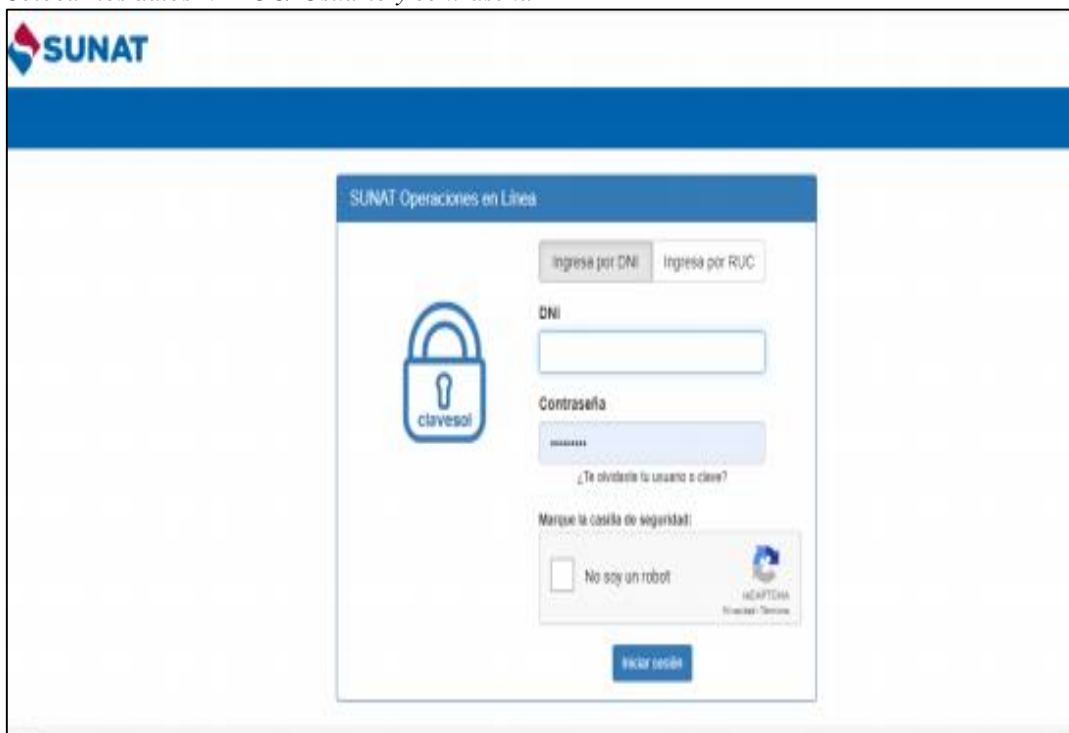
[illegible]

SUNAT

SUNAT Operaciones en Línea

Ingresa por DNI

Ingresa por RUC

DNI

clavesol

Contraseña

¿Te olvidaste tu usuario o clave?

Marque la casilla de seguridad:

No soy un robot

reCAPTCHA
Privacidad - Términos

Iniciar sesión